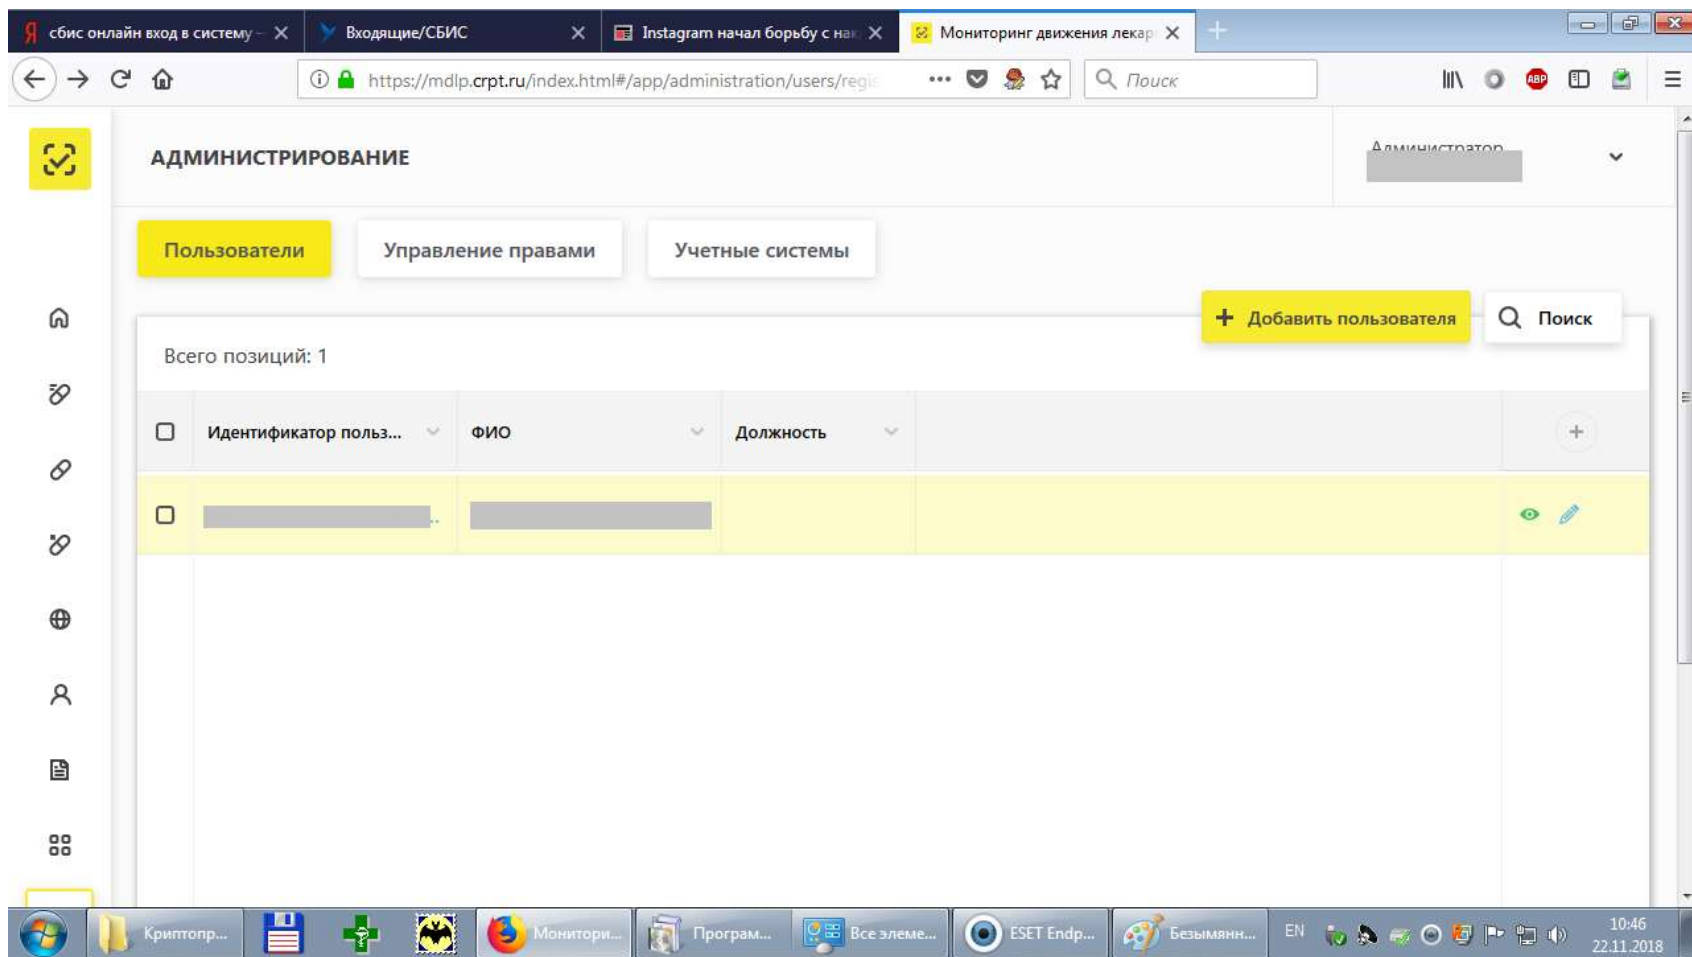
сбис онлайн вход в систему -
Входящие/СБИС
Instagram начал борьбу с нак
Мониторинг движения лекар

https://mdlp.crpt.ru/index.html#/app/administration/users/regis

Поиск

АДМИНИСТРИРОВАНИЕ

Администратор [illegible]

Пользователи
Управление правами
Учетные системы

+ Добавить пользователя
Поиск

Всего позиций: 1

| | Идентификатор польз... | ФИО | Должность | | + |
|---|---|---|---|---|---|
| | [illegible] | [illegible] | | | |

Криптопр...
Монитори...
Програм...
Все элеме...
ESET Endp...
Безымянн...
EN
10:46
22.11.2018